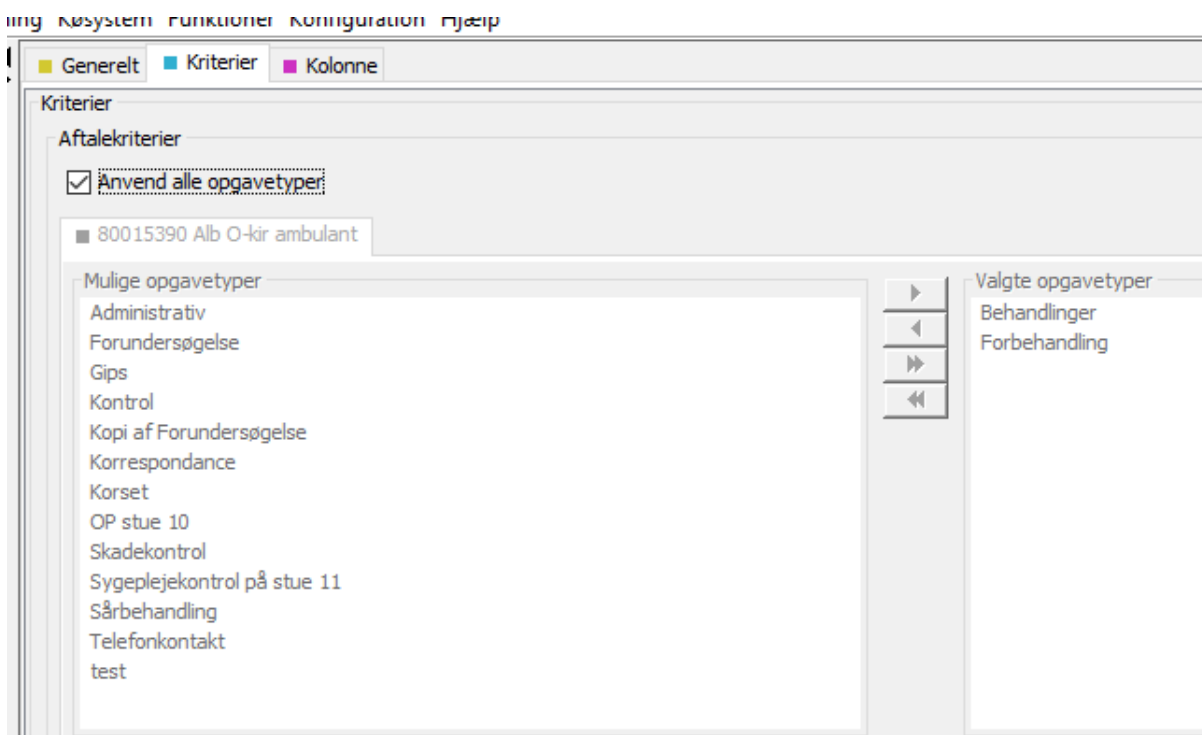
ling Køsystem Funktioner Konfiguration Hjælp

Generelt Kriterier Kolonne

Kriterier

Aftalekriterier

☑ Anvend alle opgavetyper

80015390 Alb O-kir ambulant

Mulige opgavetyper

Administrativ
Forundersøgelse
Gips
Kontrol
Kopi af Forundersøgelse
Korrespondance
Korset
OP stue 10
Skadekontrol
Sygeplejekontrol på stue 11
Sårbehandling
Telefonkontakt
test

Valgte opgavetyper

Behandlinger
Forbehandling